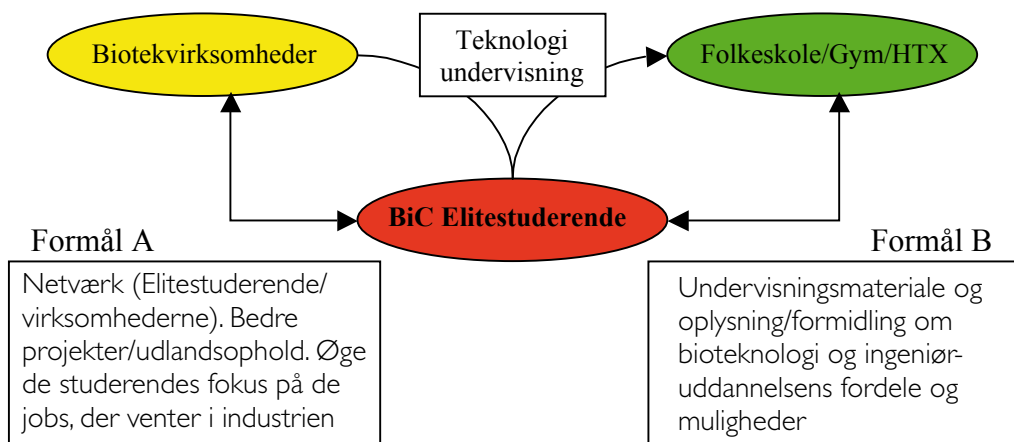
Biotekvirksomheder

Teknologi undervisning

Folkeskole/Gym/HTX

BiC Elitestuderende

Formål A

Netværk (Elitestuderende/ virksomhederne). Bedre projekter/udlandsophold. Øge de studerendes fokus på de jobs, der venter i industrien

Formål B

Undervisningsmateriale og oplysning/formidling om bioteknologi og ingeniøruddannelsens fordele og muligheder